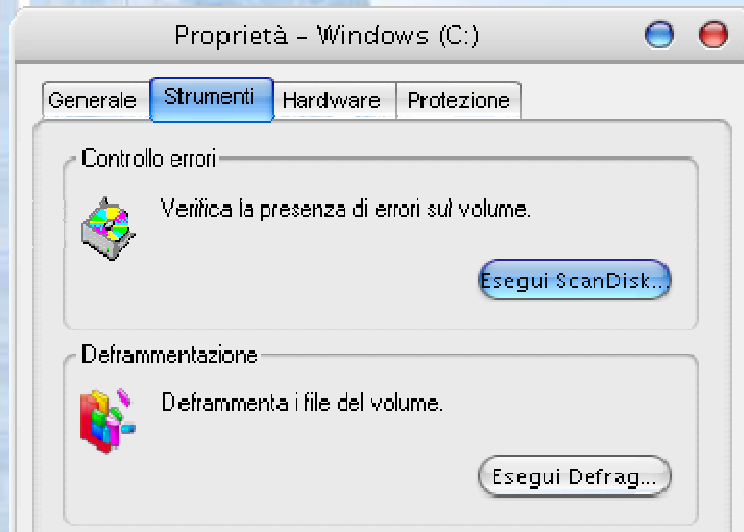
Proprietà - Windows (C:)

Generale
Strumenti
Hardware
Protezione

Controllo errori

Verifica la presenza di errori sul volume.

Esegui ScanDisk...

Deframmentazione

Deframmenta i file del volume.

Esegui Defrag...